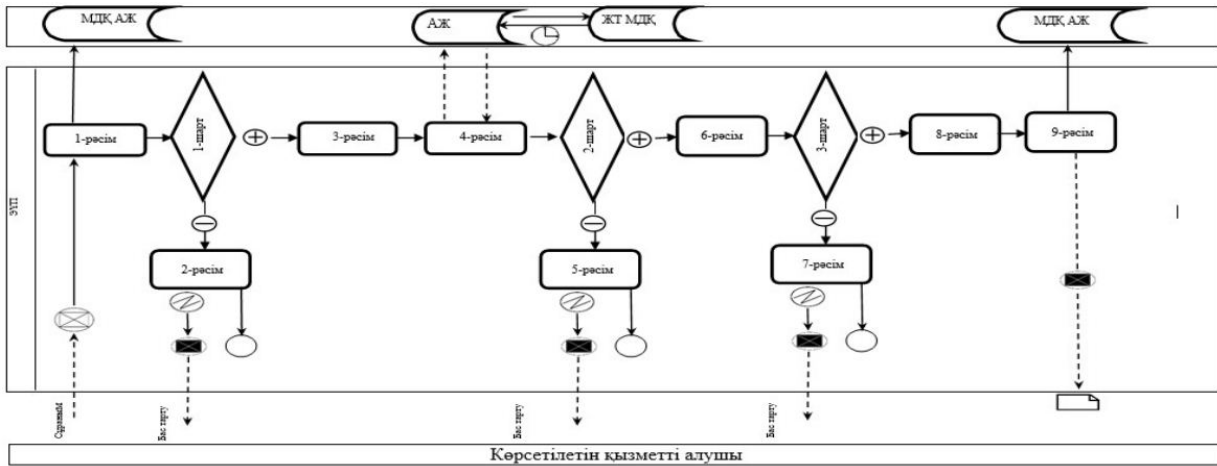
МДҚ АЖ

АЖ

ЖТ МДҚ

МДҚ АЖ

ЭҮП

1-рәсім

1-шарт

3-рәсім

4-рәсім

2-шарт

6-рәсім

3-шарт

8-рәсім

9-рәсім

2-рәсім

5-рәсім

7-рәсім

Сұраным

Бас тарту

Бас тарту

Бас тарту

Көрсетілетін қызметті алушы